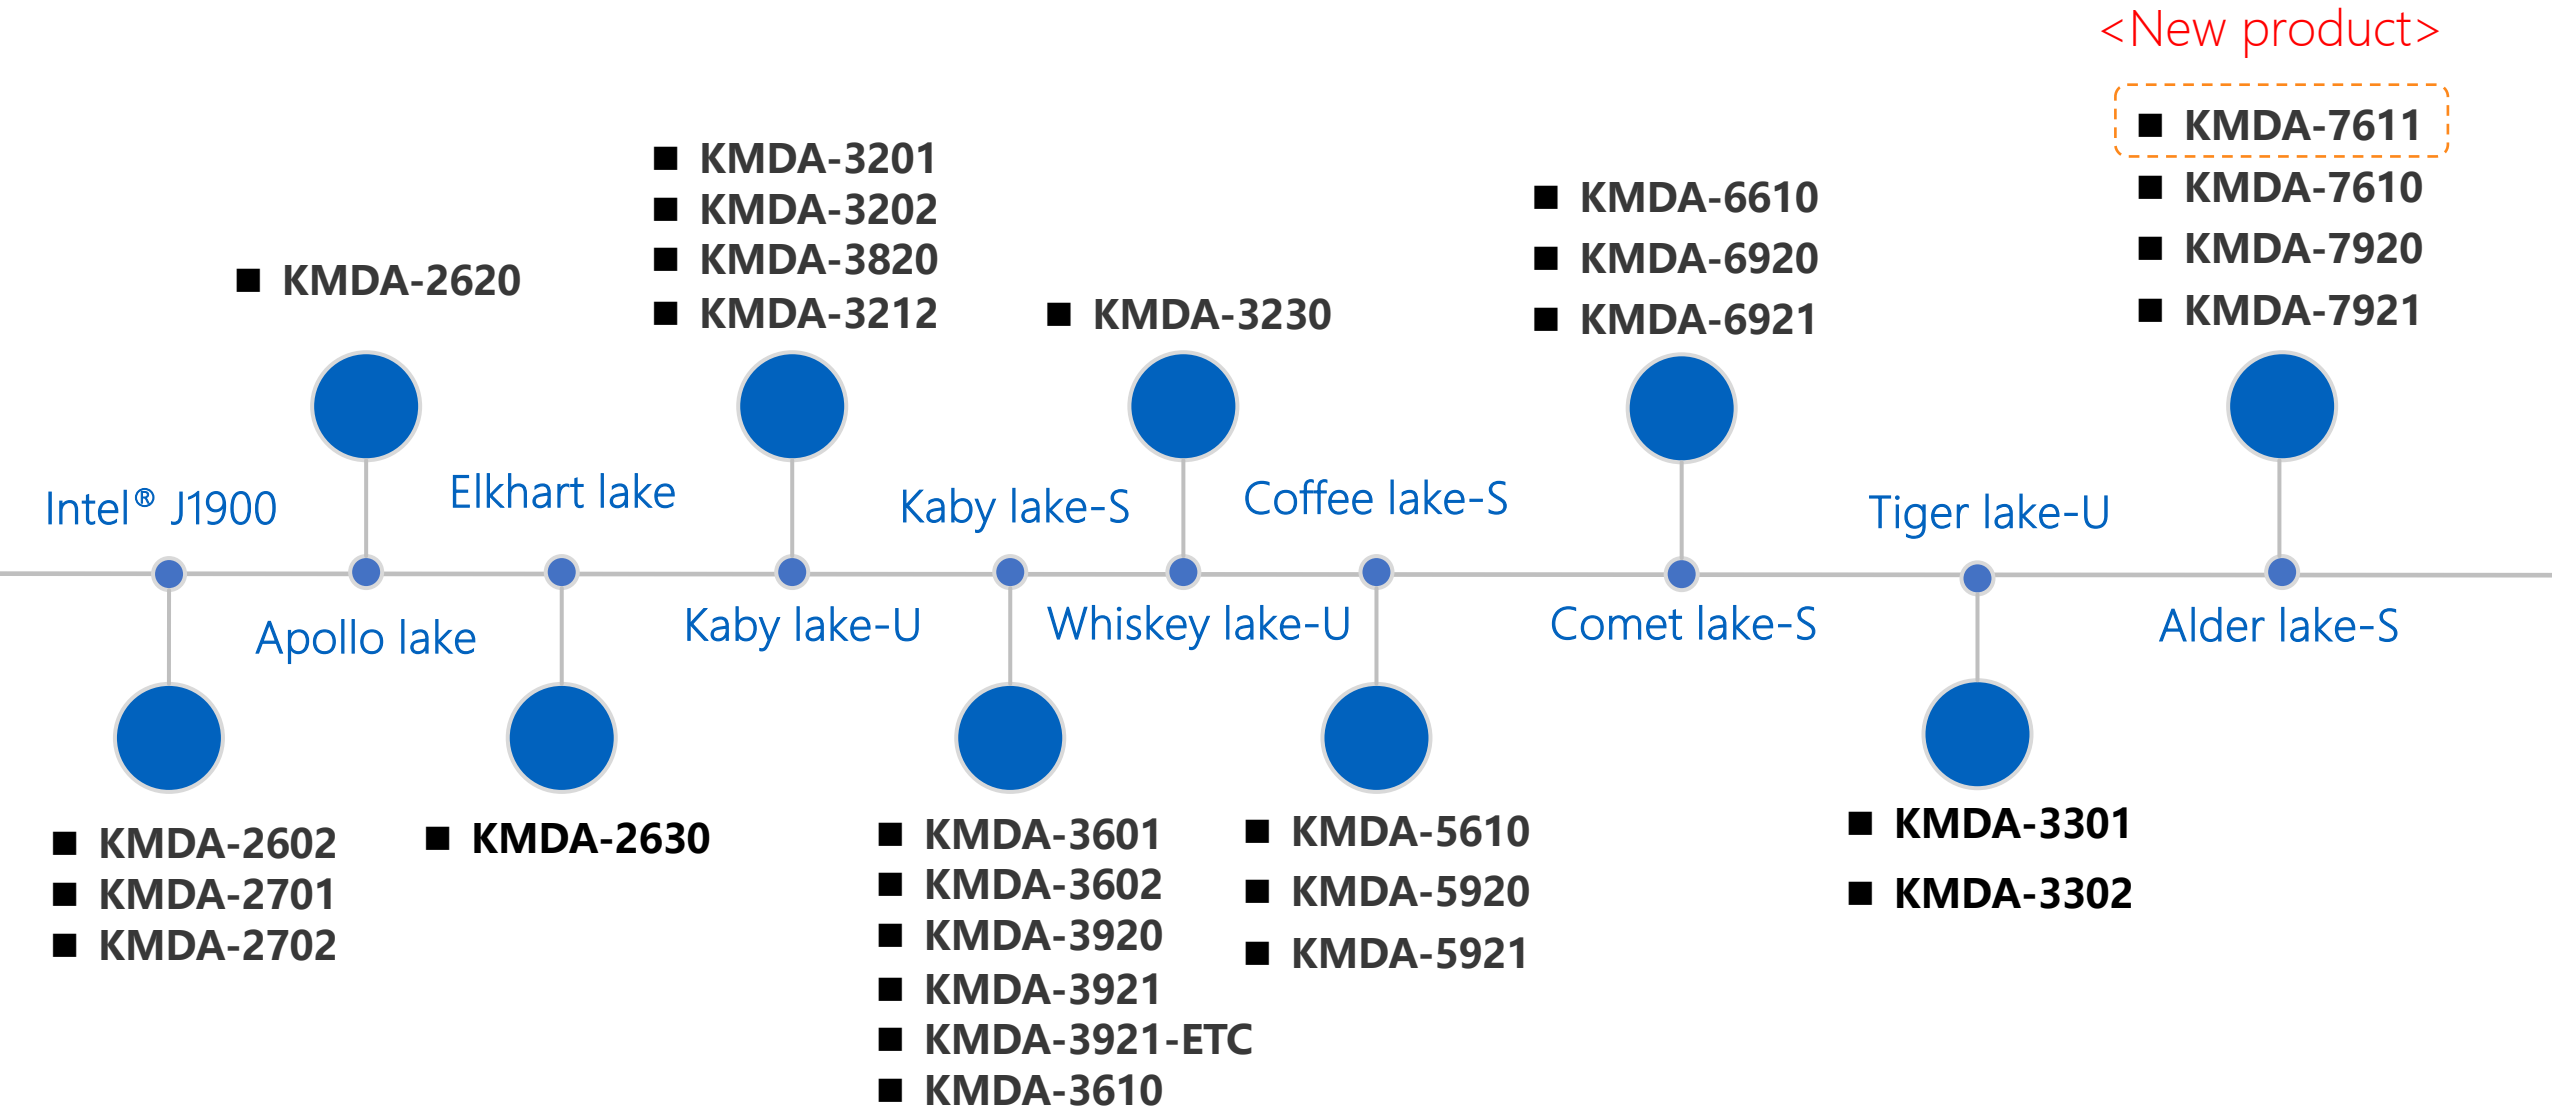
<New product>

■ KMDA-7611
■ KMDA-7610
■ KMDA-7920
■ KMDA-7921

■ KMDA-3201
■ KMDA-3202
■ KMDA-3820
■ KMDA-3212

■ KMDA-6610
■ KMDA-6920
■ KMDA-6921

■ KMDA-2620

■ KMDA-3230

Intel® J1900

Elkhart lake

Kaby lake-S

Coffee lake-S

Tiger lake-U

Apollo lake

Kaby lake-U

Whiskey lake-U

Comet lake-S

Alder lake-S

■ KMDA-2602
■ KMDA-2701
■ KMDA-2702

■ KMDA-2630

■ KMDA-3601
■ KMDA-3602
■ KMDA-3920
■ KMDA-3921
■ KMDA-3921-ETC
■ KMDA-3610

■ KMDA-5610
■ KMDA-5920
■ KMDA-5921

■ KMDA-3301
■ KMDA-3302